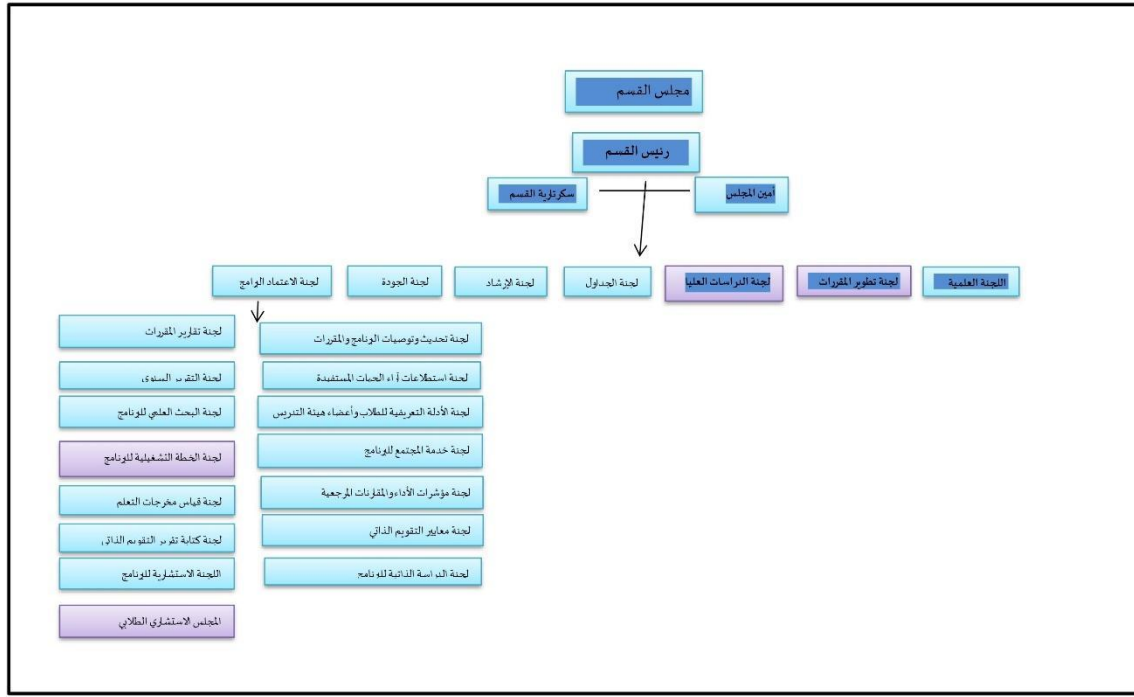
مجلس القسم

رئيس القسم

أمين المجلس

سكرتارية القسم

اللجنة العلمية

لجنة تطوير المقررات

لجنة الدراسات العليا

لجنة الجداول

لجنة الإرشاد

لجنة الجودة

لجنة الاعتماد البرامج

لجنة تحديث وتوصيات البرنامج والمقررات

لجنة استطلاعات آراء الجهات المستفيدة

لجنة الأدلة التعريفية للطلاب وأعضاء هيئة التدريس

لجنة خدمة المجتمع للبرنامج

لجنة مؤشرات الأداء والمقارنات المرجعية

لجنة معايير التقويم الذاتي

لجنة الدراسة الذاتية للبرنامج

لجنة تقارير المقررات

لجنة التقرير السنوي

لجنة البحث العلمي للبرنامج

لجنة الخطة التشغيلية للبرنامج

لجنة قياس مخرجات التعلم

لجنة كتابة تقرير التقويم الذاتي

اللجنة الاستشارية للبرنامج

المجلس الاستشاري الطلابي